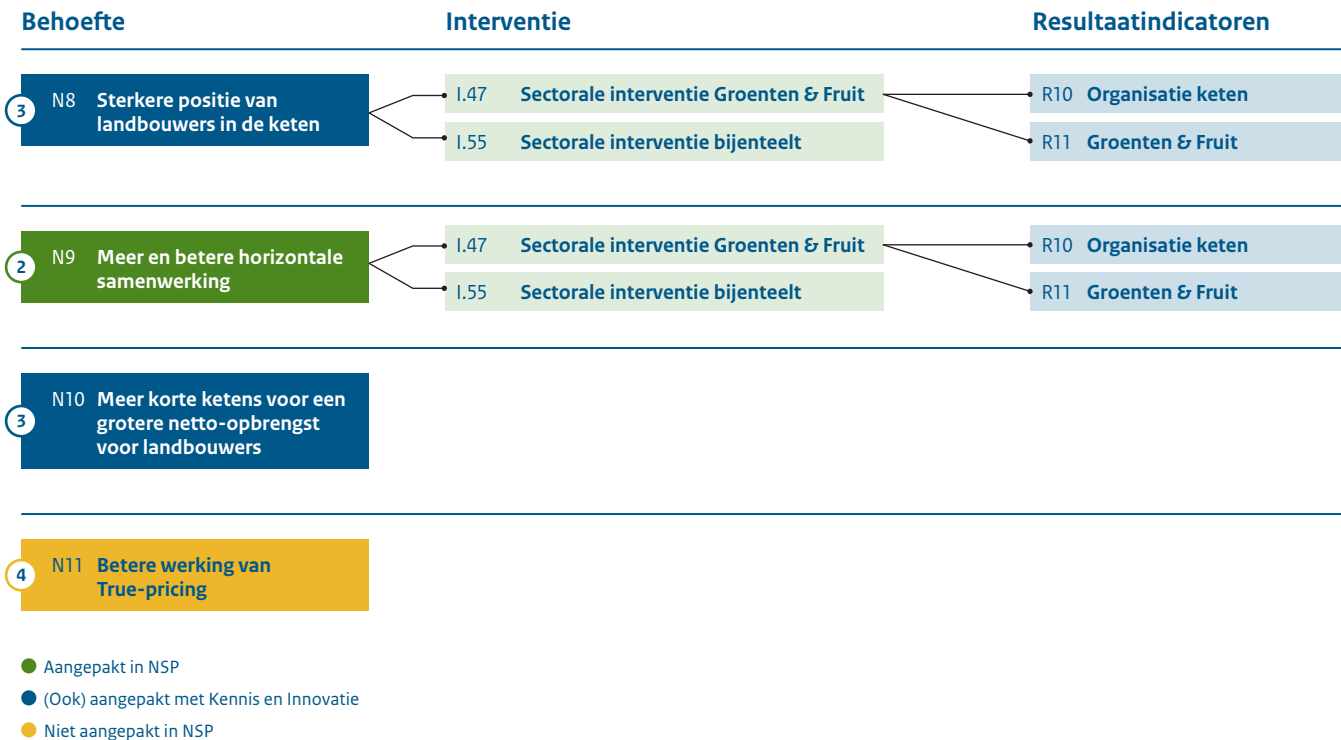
Behoefte

Interventie

Resultaatindicatoren

3 N8 Sterkere positie van landbouwers in de keten

I.47 Sectorale interventie Groenten & Fruit

I.55 Sectorale interventie bijenteelt

R10 Organisatie keten

R11 Groenten & Fruit

2 N9 Meer en betere horizontale samenwerking

I.47 Sectorale interventie Groenten & Fruit

I.55 Sectorale interventie bijenteelt

R10 Organisatie keten

R11 Groenten & Fruit

3 N10 Meer korte ketens voor een grotere netto-opbrengst voor landbouwers

4 N11 Betere werking van True-pricing

Aangepakt in NSP

(Ook) aangepakt met Kennis en Innovatie

Niet aangepakt in NSP